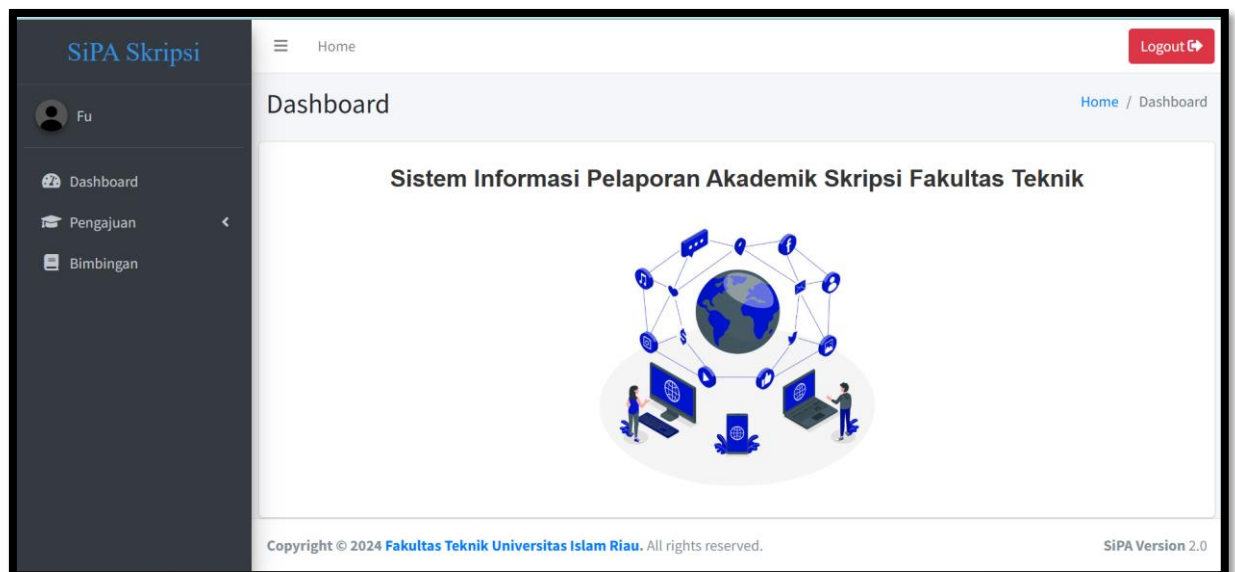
SiPA Skripsi

Fu

Dashboard
Pengajuan
Bimbingan

Home

Logout

Dashboard

Home / Dashboard

Sistem Informasi Pelaporan Akademik Skripsi Fakultas Teknik

Copyright © 2024 Fakultas Teknik Universitas Islam Riau. All rights reserved.

SiPA Version 2.0